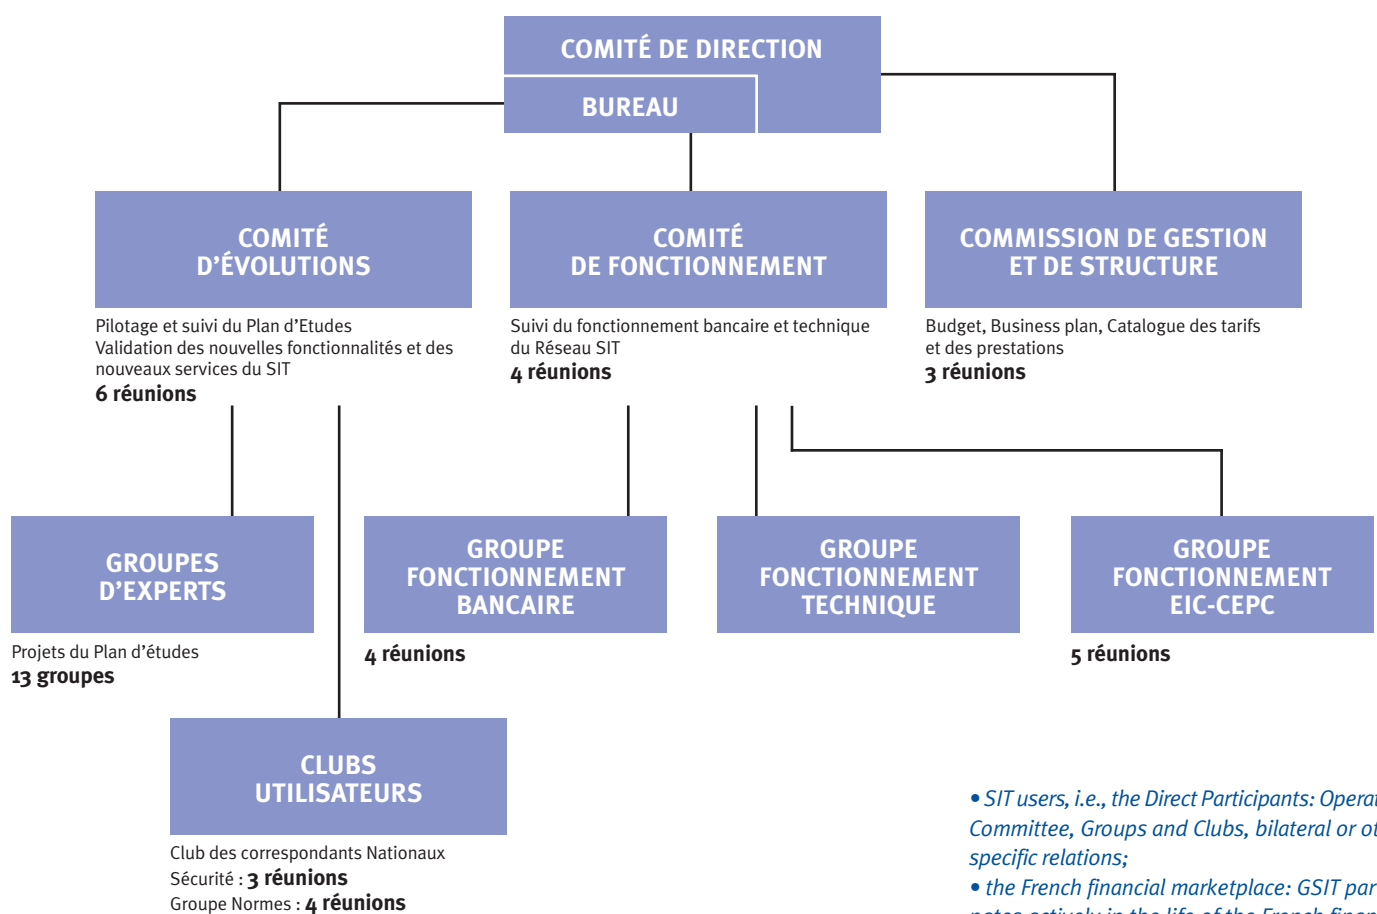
COMITÉ DE DIRECTION

BUREAU

COMITÉ D'ÉVOLUTIONS

Pilotage et suivi du Plan d'Etudes
Validation des nouvelles fonctionnalités et des nouveaux services du SIT
6 réunions

COMITÉ DE FONCTIONNEMENT

Suivi du fonctionnement bancaire et technique du Réseau SIT
4 réunions

COMMISSION DE GESTION ET DE STRUCTURE

Budget, Business plan, Catalogue des tarifs et des prestations
3 réunions

GROUPES D'EXPERTS

Projets du Plan d'études
13 groupes

GROUPE FONCTIONNEMENT BANCAIRE

4 réunions

GROUPE FONCTIONNEMENT TECHNIQUE

GROUPE FONCTIONNEMENT EIC-CEPC

5 réunions

CLUBS UTILISATEURS

Club des correspondants Nationaux
Sécurité : 3 réunions
Groupe Normes : 4 réunions

• SIT users, i.e., the Direct Participants: Opera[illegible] Committee, Groups and Clubs, bilateral or o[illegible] specific relations;
• the French financial marketplace: GSIT par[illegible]
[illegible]